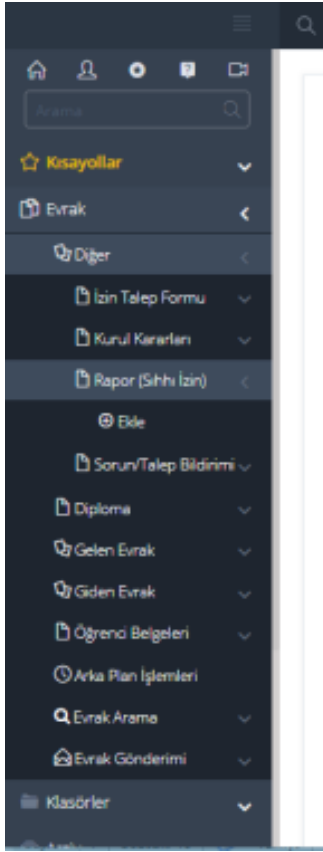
Arama

Kısayollar

Evrak

Diğer

İzin Talep Formu

Kurul Kararları

Rapor (Sıhhi İzin)

Ekle

Sorun/Talep Bildirimi

Diploma

Gelen Evrak

Giden Evrak

Öğrenci Belgeleri

Arka Plan İşlemleri

Evrak Arama

Evrak Gönderimi

Klasörler

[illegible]